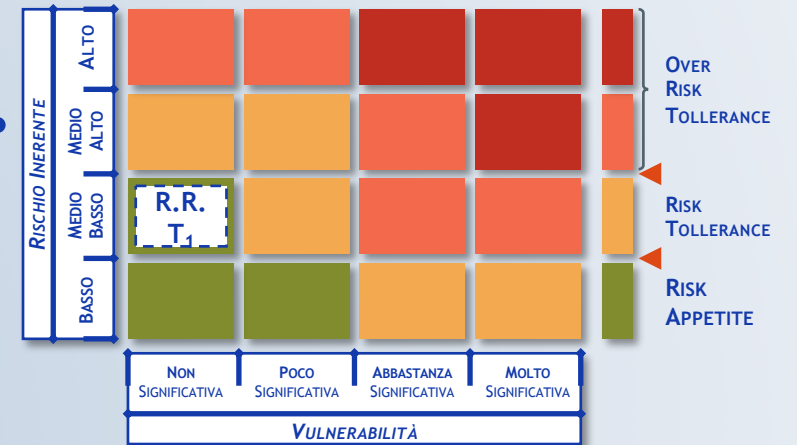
RISCHIO INERENTE

ALTO

MEDIO ALTO

MEDIO BASSO

BASSO

R.R. $T_1$

OVER RISK TOLLERANCE

RISK TOLLERANCE

RISK APPETITE

NON SIGNIFICATIVA

POCO SIGNIFICATIVA

ABBASTANZA SIGNIFICATIVA

MOLTO SIGNIFICATIVA

VULNERABILITÀ